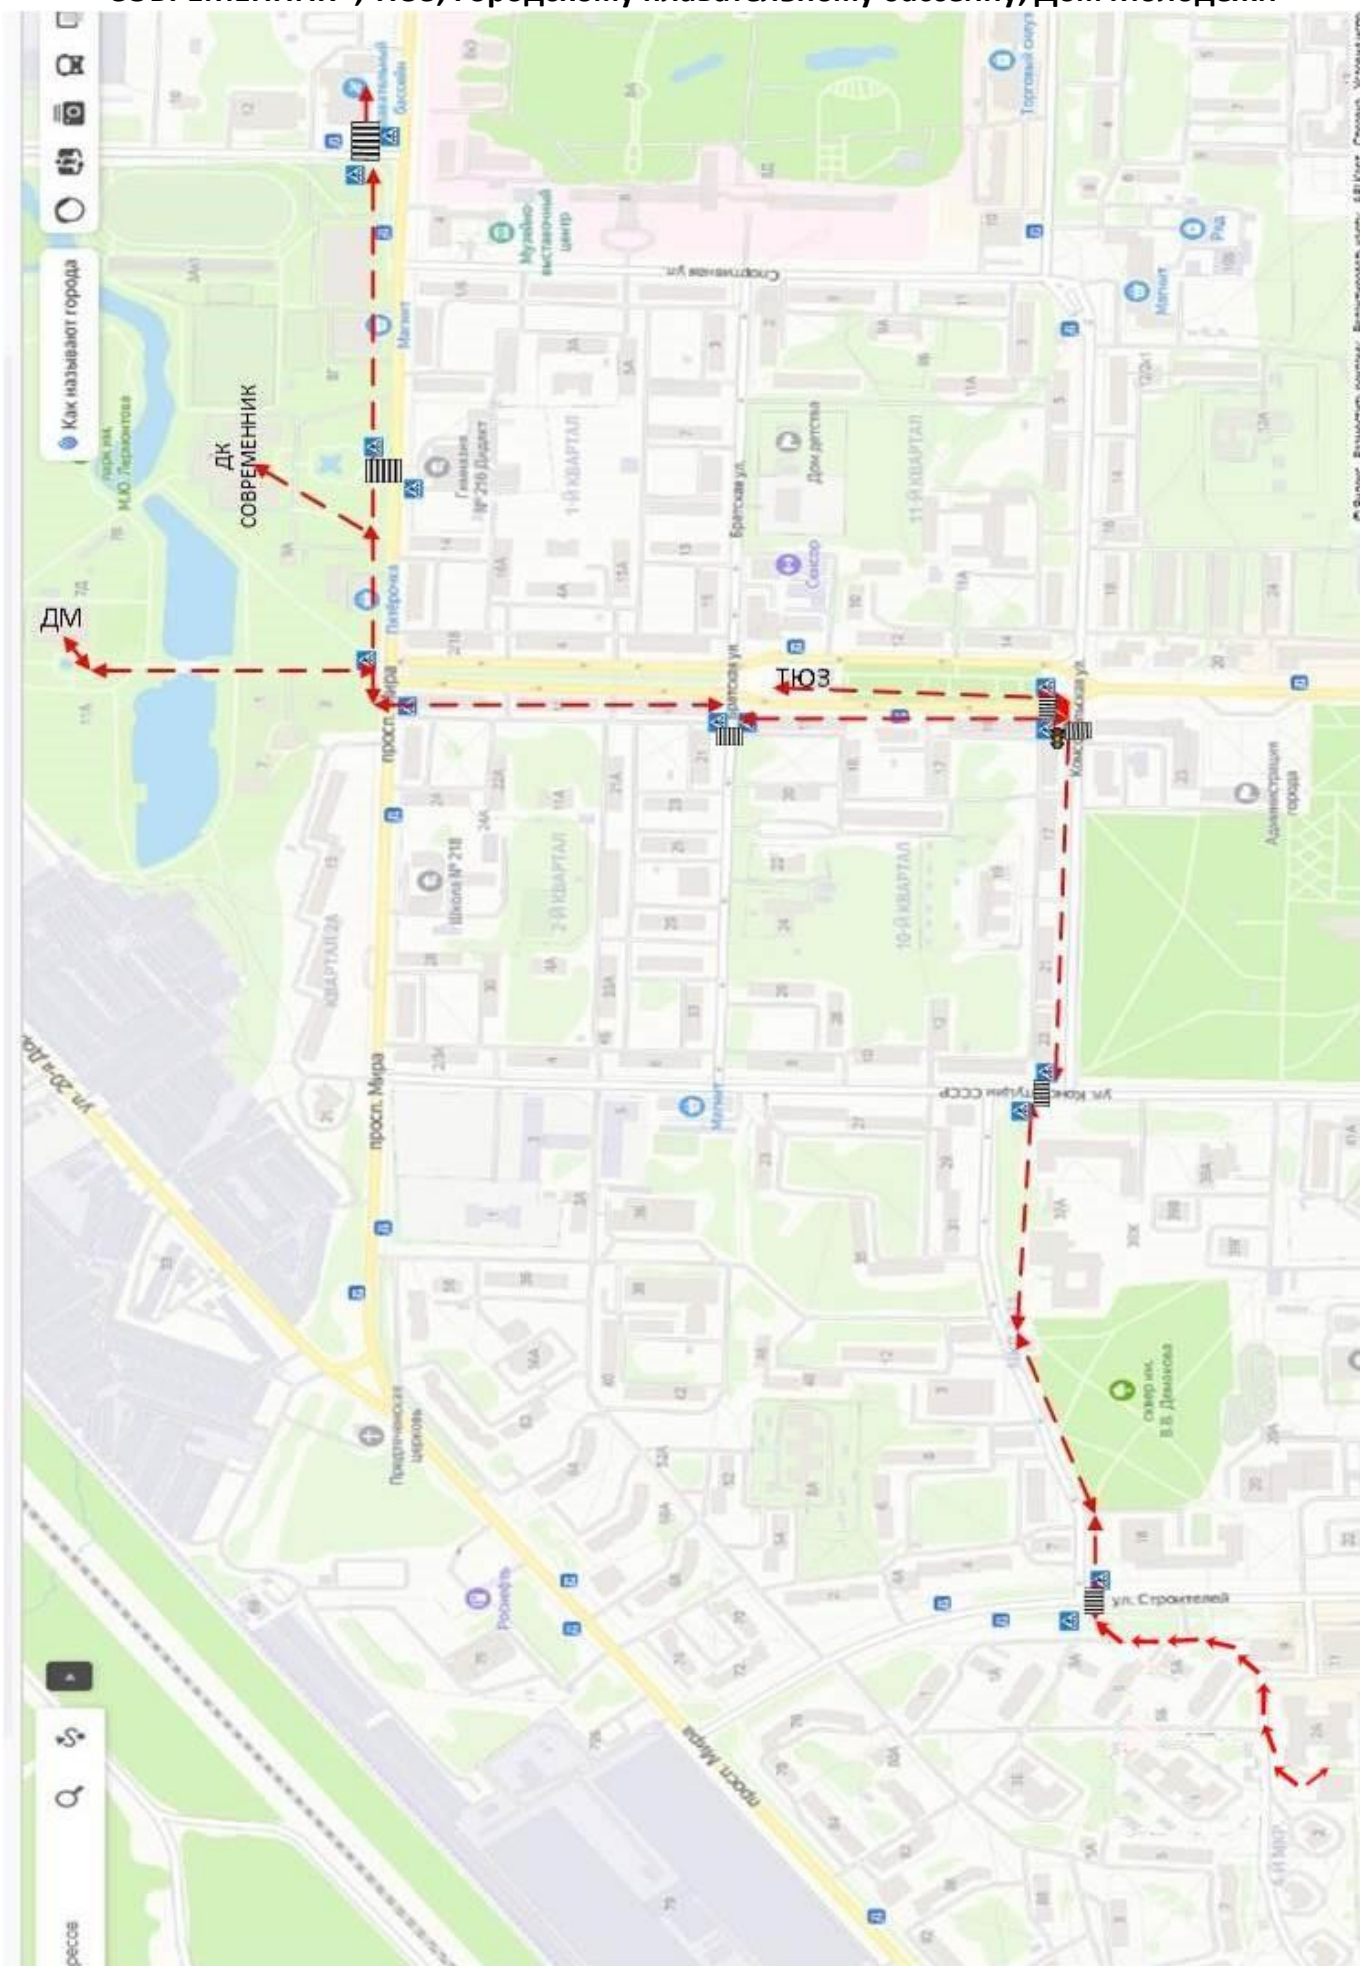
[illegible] ТЮЗ, городскому плавательному бассейну, Дому молодежи

Как называют города

ДК СОВРЕМЕННИК

ДМ

ТЮЗ

парк им. М.Ю. Лермонтова

Плавательный бассейн

Музейно-выставочный центр

Торговый центр

Спортивная ул.

Магнит

Гимназия № 259 Дидакт

1-Й КВАРТАЛ

Братская ул.

Дом детства

11-Й КВАРТАЛ

Пятёрочка

просп. Мира

Комсомольская ул.

Администрация города

Школа № 218

2-Й КВАРТАЛ

10-Й КВАРТАЛ

КВАРТАЛ 2А

ул. 20-й Дом

просп. Мира

Магнит

ул. Конституции СССР

сквер им. В.В. Данилова

Покровская церковь

Роснефть

ул. Строителей

просп. Мира

ресе